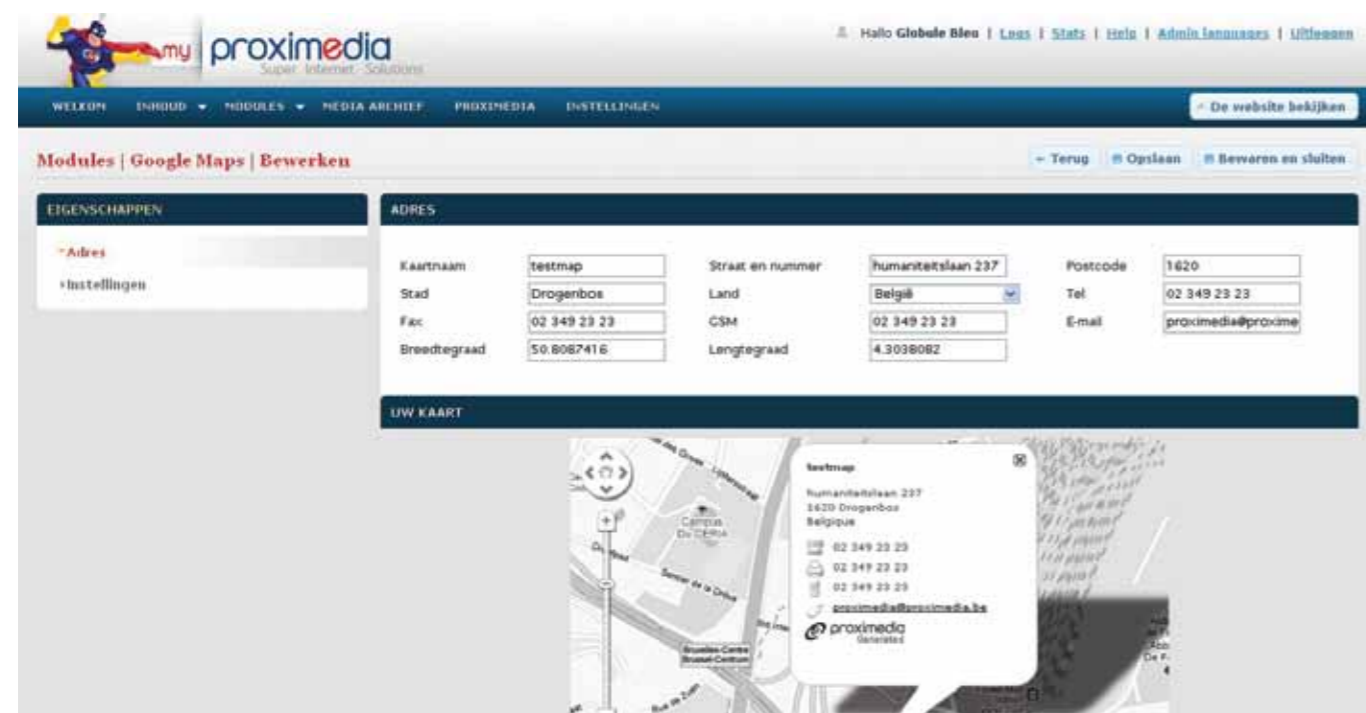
my proximedia
Super · Internet · Solutions

Hallo Globule Bleu | Logs | Stats | Help | Admin languages | Uitloggen

WELKOM INHOUD MODULES MEDIA ARCHIEF PROXIMEDIA INSTELLINGEN

De website bekijken

Modules | Google Maps | Bewerken

Terug Opslaan Bewaren en sluiten

EIGENSCHAPPEN

Adres
Instellingen

ADRES

| Kaartnaam | testmap | Straat en nummer | humaniteitslaan 237 | Postcode | 1620 |
|---|---|---|---|---|---|
| Stad | Drogenbos | Land | België | Tel | 02 349 23 23 |
| Fax | 02 349 23 23 | GSM | 02 349 23 23 | E-mail | proximedia@proxime |
| Breedtegraad | 50.8087416 | Lengtegraad | 4.3038082 | | |

UW KAART

testmap
Humaniteitslaan 237
1620 Drogenbos
Belgique
02 349 23 23
02 349 23 23
02 349 23 23
proximedia@proximedia.be
proximedia
Generated

Campus Du CERIA
Bruxelles-Centre Brussel-Centrum